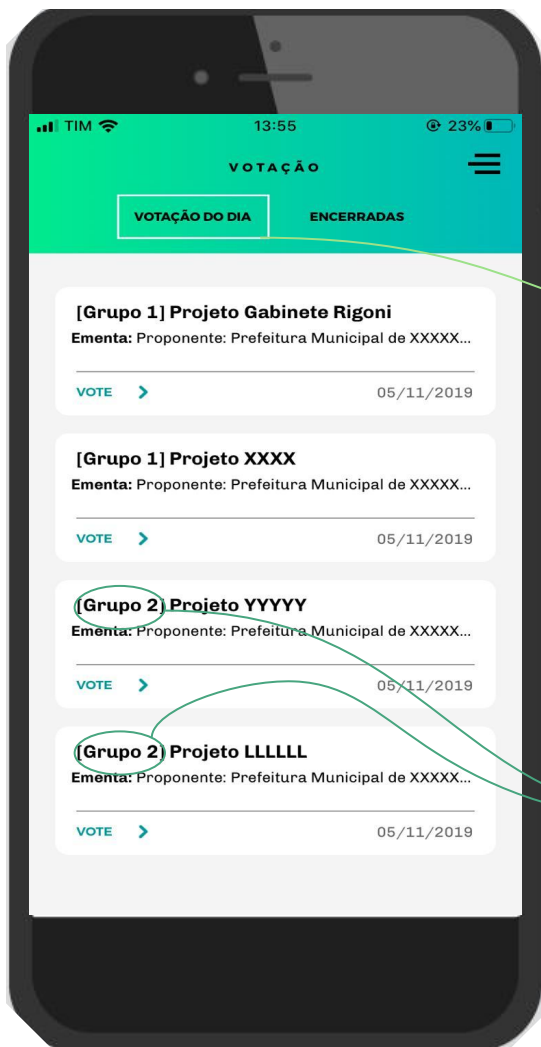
TIM 13:55 23%

VOTAÇÃO

VOTAÇÃO DO DIA

ENCERRADAS

[Grupo 1] Projeto Gabinete Rigoni
Ementa: Proponente: Prefeitura Municipal de XXXXX...
VOTE
05/11/2019

[Grupo 1] Projeto XXXX
Ementa: Proponente: Prefeitura Municipal de XXXXX...
VOTE
05/11/2019

[Grupo 2] Projeto YYYYY
Ementa: Proponente: Prefeitura Municipal de XXXXX...
VOTE
05/11/2019

[Grupo 2] Projeto LLLLLL
Ementa: Proponente: Prefeitura Municipal de XXXXX...
VOTE
05/11/2019